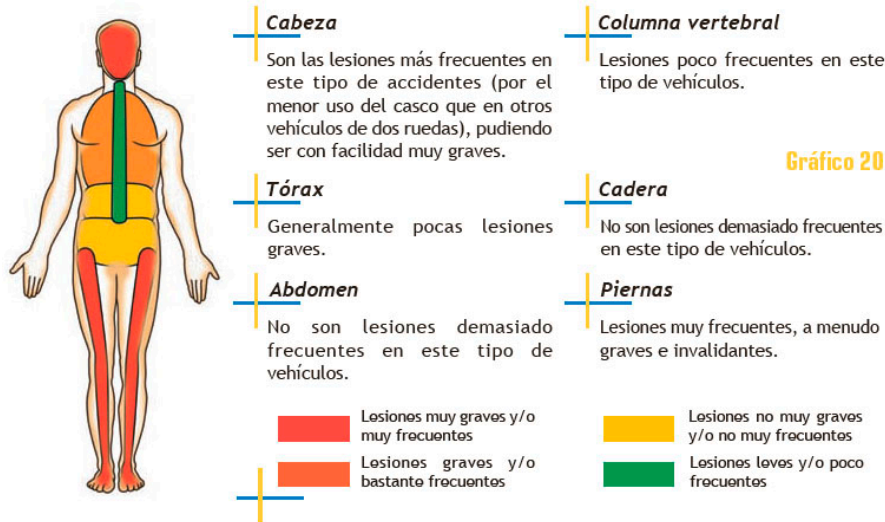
Cabeza

Son las lesiones más frecuentes en este tipo de accidentes (por el menor uso del casco que en otros vehículos de dos ruedas), pudiendo ser con facilidad muy graves.

Columna vertebral

Lesiones poco frecuentes en este tipo de vehículos.

Gráfico 20

Tórax

Generalmente pocas lesiones graves.

Cadera

No son lesiones demasiado frecuentes en este tipo de vehículos.

Abdomen

No son lesiones demasiado frecuentes en este tipo de vehículos.

Piernas

Lesiones muy frecuentes, a menudo graves e invalidantes.

Lesiones muy graves y/o muy frecuentes

Lesiones graves y/o bastante frecuentes

Lesiones no muy graves y/o no muy frecuentes

Lesiones leves y/o poco frecuentes